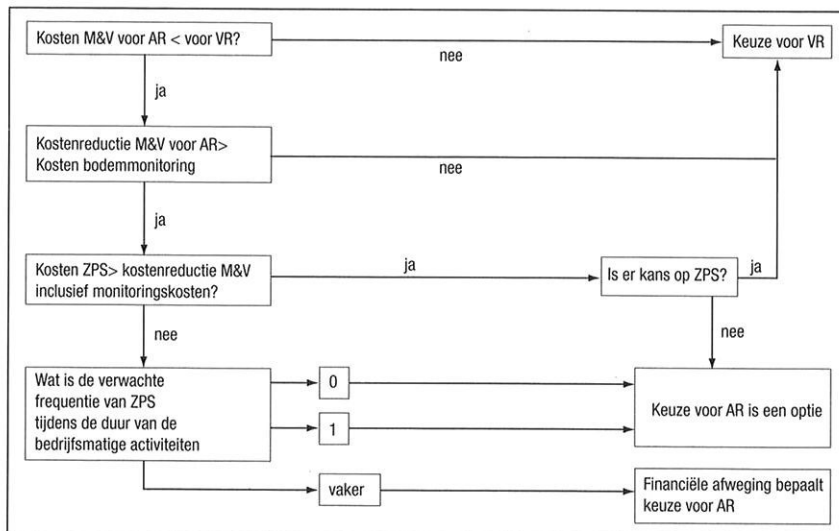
Kosten M&V voor AR < voor VR?

nee

Keuze voor VR

ja

Kostenreductie M&V voor AR> Kosten bodemmonitoring

nee

ja

Kosten ZPS> kostenreductie M&V inclusief monitoringskosten?

ja

Is er kans op ZPS?

ja

nee

nee

Wat is de verwachte frequentie van ZPS tijdens de duur van de bedrijfsmatige activiteiten

0

1

Keuze voor AR is een optie

vaker

Financiële afweging bepaalt keuze voor AR